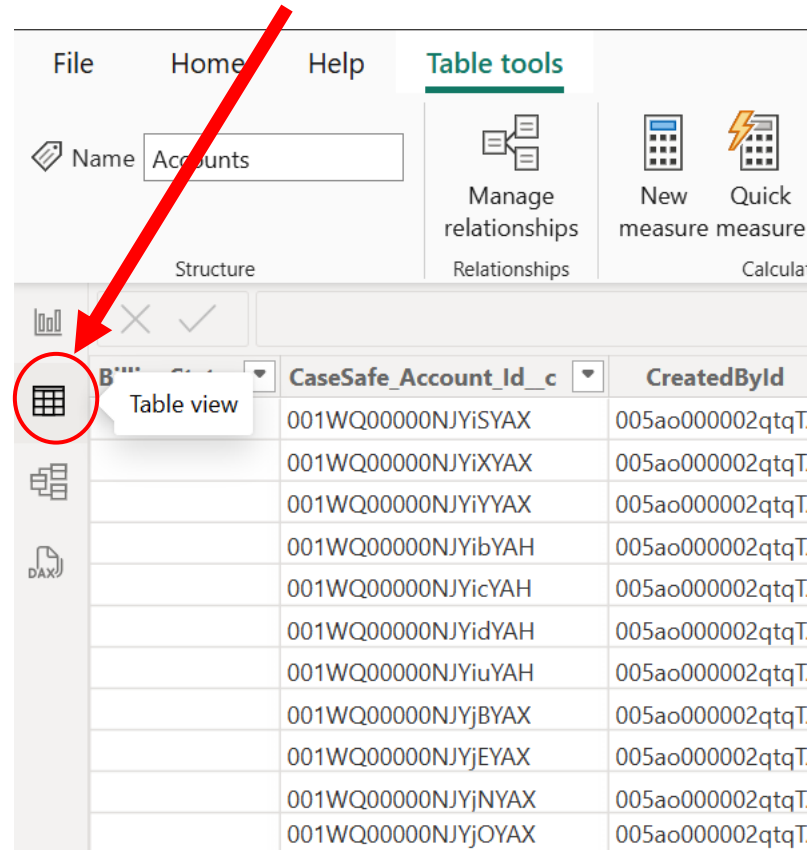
File Home Help Table tools

Name Accounts

Manage relationships

New measure

Quick measure

Structure

Relationships

Calcula

DAX

Table view

| Billi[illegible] | CaseSafe_Account_Id__c | CreatedById |
|---|---|---|
| | 001WQ00000NJYiSYAX | 005ao000002qtqT |
| | 001WQ00000NJYiXYAX | 005ao000002qtqT |
| | 001WQ00000NJYiYYAX | 005ao000002qtqT |
| | 001WQ00000NJYibYAH | 005ao000002qtqT |
| | 001WQ00000NJYicYAH | 005ao000002qtqT |
| | 001WQ00000NJYidYAH | 005ao000002qtqT |
| | 001WQ00000NJYiuYAH | 005ao000002qtqT |
| | 001WQ00000NJYjBYAX | 005ao000002qtqT |
| | 001WQ00000NJYjEYAX | 005ao000002qtqT |
| | 001WQ00000NJYjNYAX | 005ao000002qtqT |
| | 001WQ00000NJYjOYAX | 005ao000002qtqT |